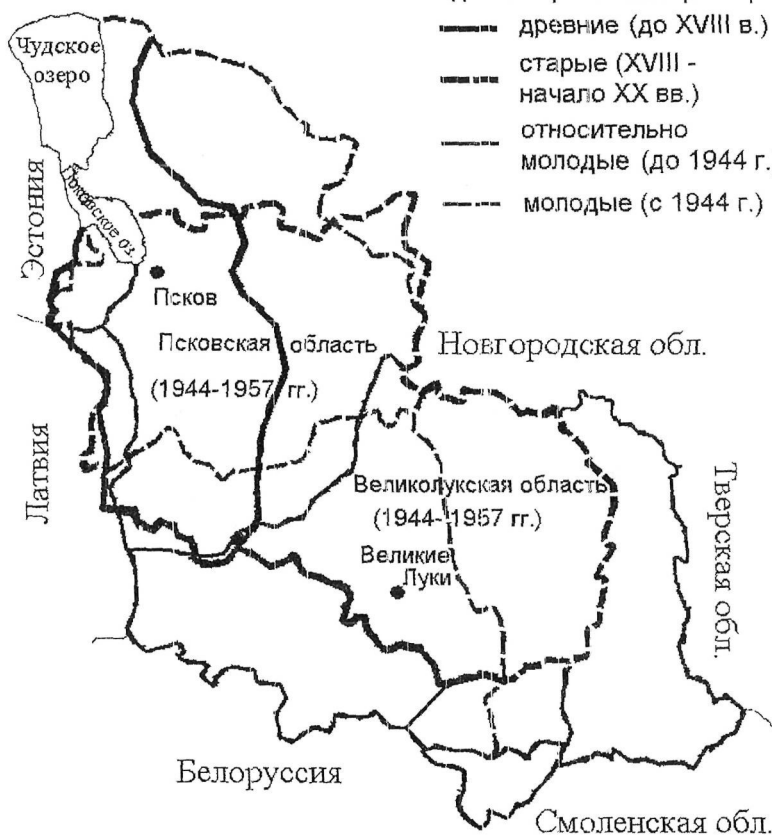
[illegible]
древние (до XVIII в.)
старые (XVIII - начало XX вв.)
относительно молодые (до 1944 г.
молодые (с 1944 г.)

Чудское озеро
Псковское оз.
Эстония
Псков
Псковская область (1944-1957 гг.)
Новгородская обл.
Латвия
Великолукская область (1944-1957 гг.)
Великие Луки
Тверская обл.
Белоруссия
Смоленская обл.